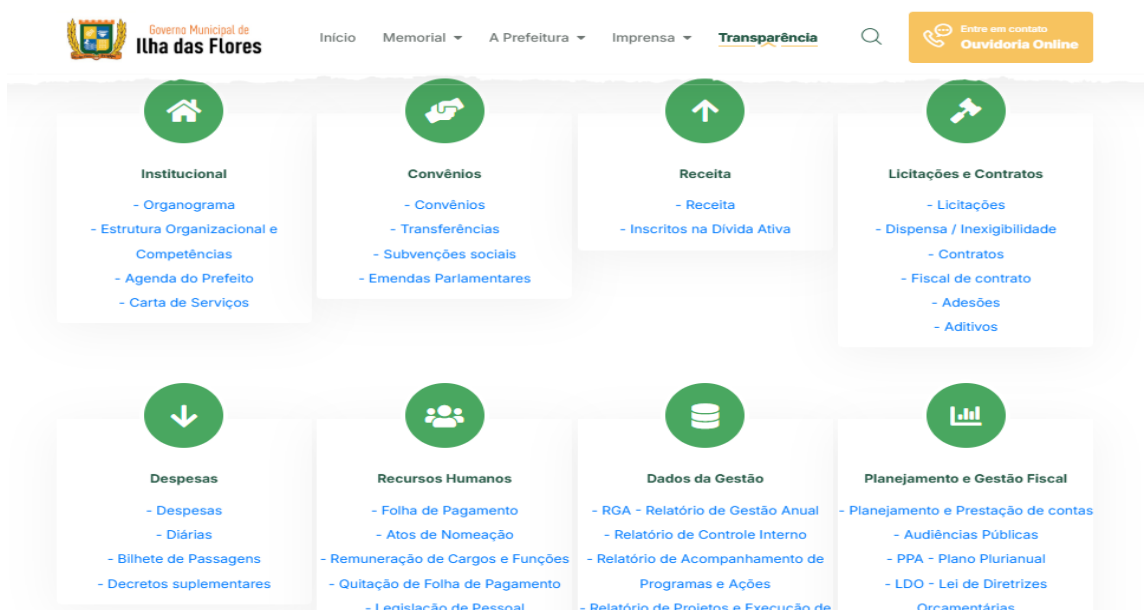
Governo Municipal de
Ilha das Flores

Início Memorial A Prefeitura Imprensa Transparência

Entre em contato
Ouvidoria Online

Institucional
- Organograma
- Estrutura Organizacional e Competências
- Agenda do Prefeito
- Carta de Serviços

Convênios
- Convênios
- Transferências
- Subvenções sociais
- Emendas Parlamentares

Receita
- Receita
- Inscritos na Dívida Ativa

Licitações e Contratos
- Licitações
- Dispensa / Inexigibilidade
- Contratos
- Fiscal de contrato
- Adesões
- Aditivos

Despesas
- Despesas
- Diárias
- Bilhete de Passagens
- Decretos suplementares

Recursos Humanos
- Folha de Pagamento
- Atos de Nomeação
- Remuneração de Cargos e Funções
- Quitação de Folha de Pagamento
- Legislação de Pessoal

Dados da Gestão
- RGA - Relatório de Gestão Anual
- Relatório de Controle Interno
- Relatório de Acompanhamento de Programas e Ações
- Relatório de Projetos e Execução de

Planejamento e Gestão Fiscal
- Planejamento e Prestação de contas
- Audiências Públicas
- PPA - Plano Plurianual
- LDO - Lei de Diretrizes Orçamentárias